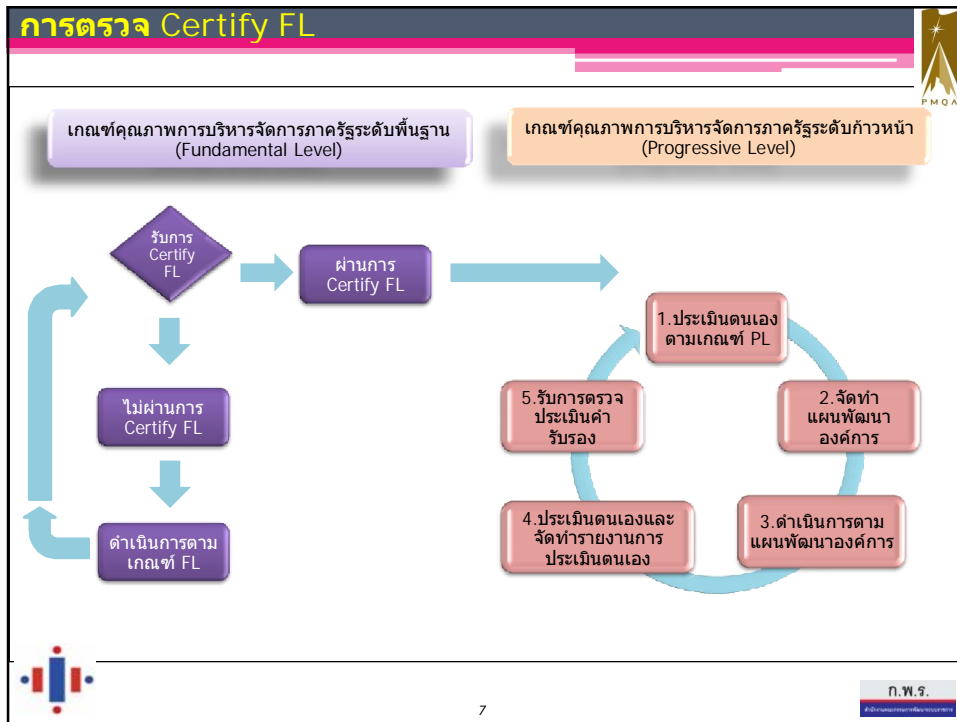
การตรวจ Certify FL

PMQA

เกณฑ์คุณภาพการบริหารจัดการภาครัฐระดับพื้นฐาน (Fundamental Level)

เกณฑ์คุณภาพการบริหารจัดการภาครัฐระดับก้าวหน้า (Progressive Level)

รับการ Certify FL

ผ่านการ Certify FL

ไม่ผ่านการ Certify FL

ดำเนินการตามเกณฑ์ FL

1.ประเมินตนเองตามเกณฑ์ PL

2.จัดทำแผนพัฒนาองค์การ

3.ดำเนินการตามแผนพัฒนาองค์การ

4.ประเมินตนเองและจัดทำรายงานการประเมินตนเอง

5.รับการตรวจประเมินค่ารับรอง

ก.พ.ร.

สำนักงานคณะกรรมการพัฒนาระบบราชการ

7